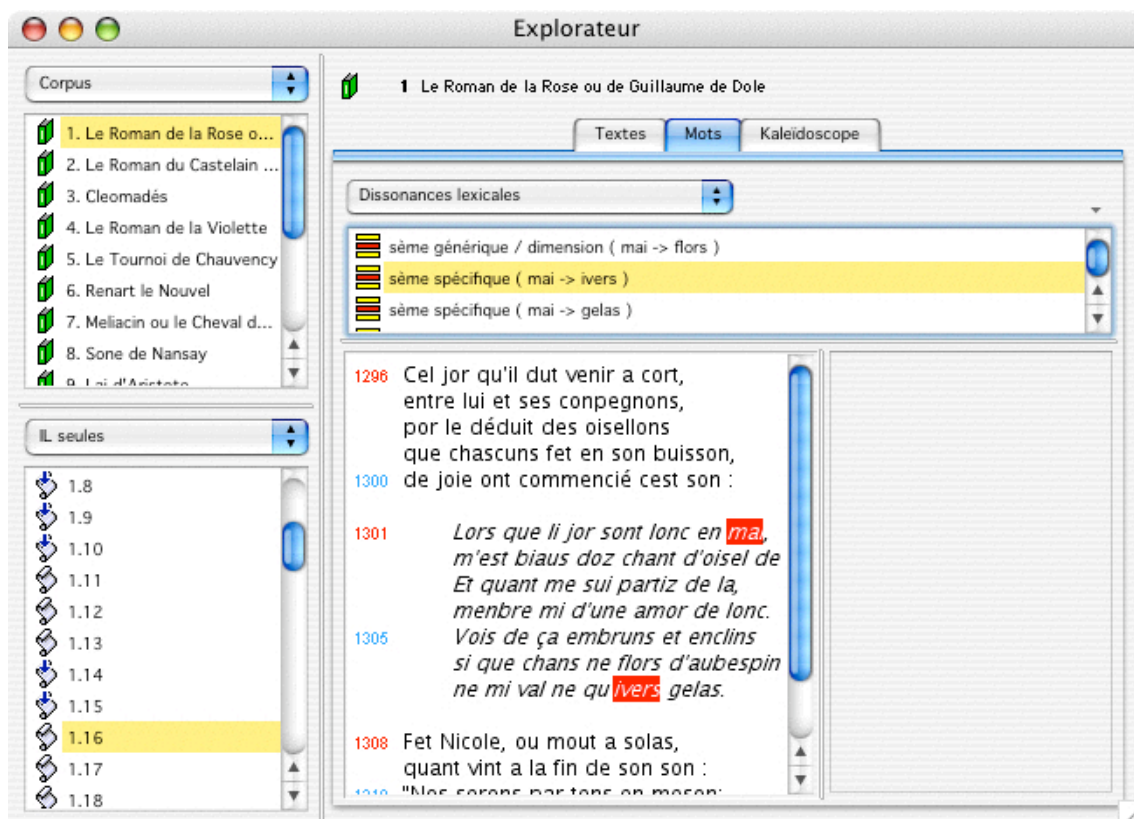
Explorateur

Corpus

1. Le Roman de la Rose o...
2. Le Roman du Castelain ...
3. Cleomadés
4. Le Roman de la Violette
5. Le Tournoi de Chauvency
6. Renart le Nouvel
7. Meliacin ou le Cheval d...
8. Sone de Nansay
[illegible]

IL seules

1.8
1.9
1.10
1.11
1.12
1.13
1.14
1.15
1.16
1.17
1.18

1 Le Roman de la Rose ou de Guillaume de Dole

Textes | Mots | Kaleïdoscope

Dissonances lexicales

sème générique / dimension ( mai -> flors )
sème spécifique ( mai -> ivers )
sème spécifique ( mai -> gelas )

1296 Cel jor qu'il dut venir a cort,
entre lui et ses conpegnons,
por le déduit des oisellons
que chascuns fet en son buisson,
1300 de joie ont commencié cest son :

1301 Lors que li jor sont lonc en mai,
m'est biaus doz chant d'oisel de
Et quant me sui partiz de la,
menbre mi d'une amor de lonc.
1305 Vois de ça embruns et enclins
si que chans ne flors d'aubespin
ne mi val ne qu'ivers gelas.

1308 Fet Nicole, ou mout a solas,
quant vint a la fin de son son :
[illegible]